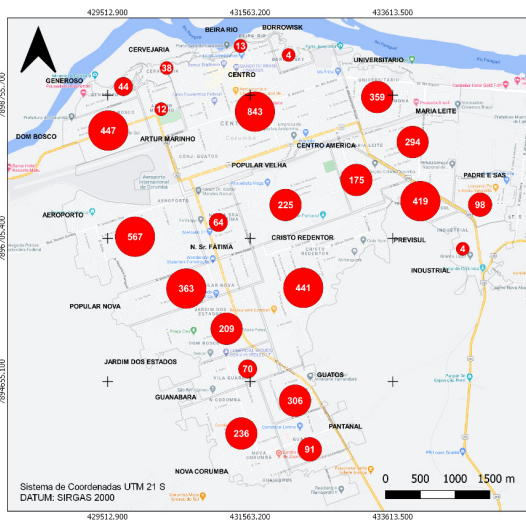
429512.900
431563.200
433613.500
BEIRA RIO
BORROWSK
CERVEJARIA
13
4
UNIVERSITARIO
38
GENEROSO
CENTRO
44
359
7898755.700
12
843
MARIA LEITE
DOM BOSCO
447
ARTUR MARINHO
294
CENTRO AMERICA
POPULAR VELHA
PADRE E SAS
175
419
98
225
AEROPORTO
64
7896705.400
567
CRISTO REDENTOR
PREVISUL
N. Sr. FATIMA
4
INDUSTRIAL
363
441
POPULAR NOVA
209
7894655.100
JARDIM DOS ESTADOS
70
GUATOS
GUANABARA
306
PANTANAL
236
91
CORUMBA
Sistema de Coordenadas UTM 21 S
DATUM: SIRGAS 2000
0
500
1000
1500 m
429512.900
431563.200
433613.500